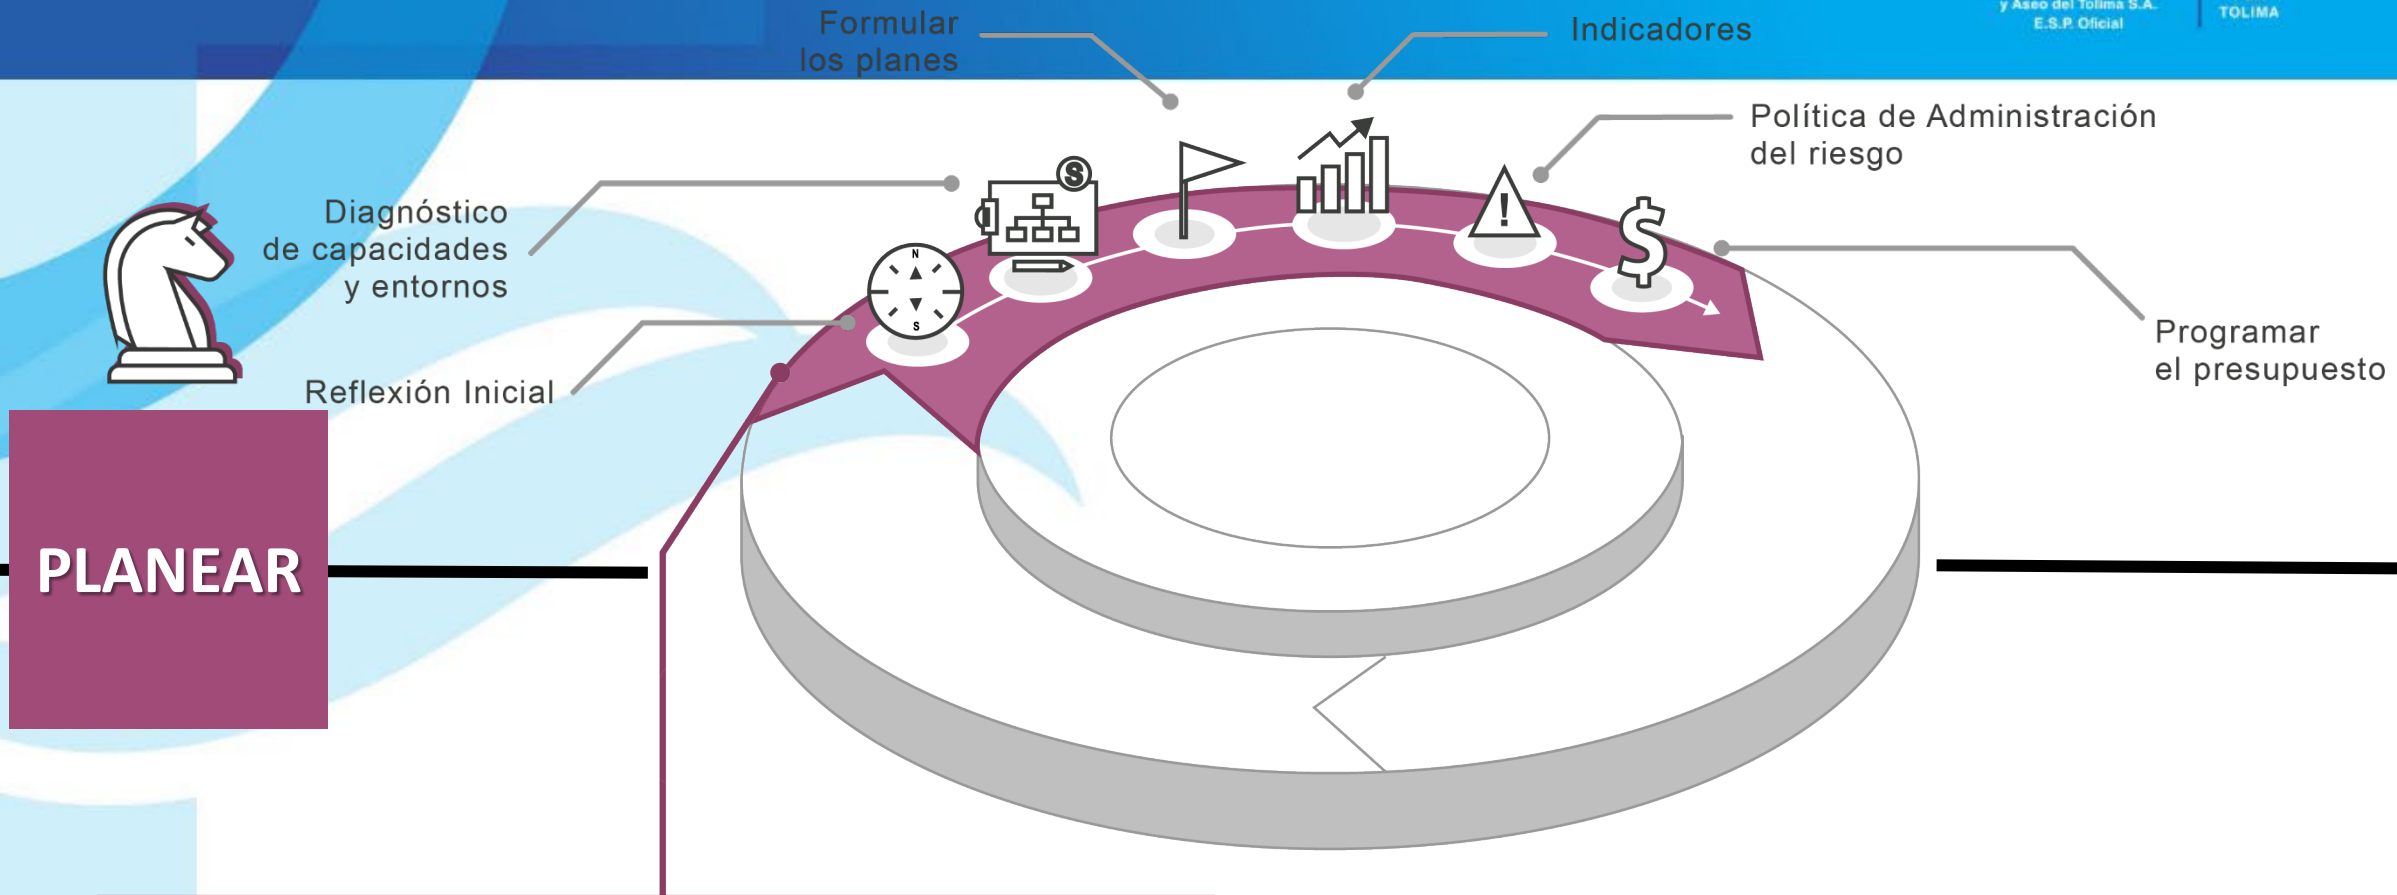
y Aseo del Tolima S.A. E.S.P. Oficial

TOLIMA

Formular los planes

Indicadores

Política de Administración del riesgo

Diagnóstico de capacidades y entornos

Reflexión Inicial

Programar el presupuesto

PLANEAR

N

S